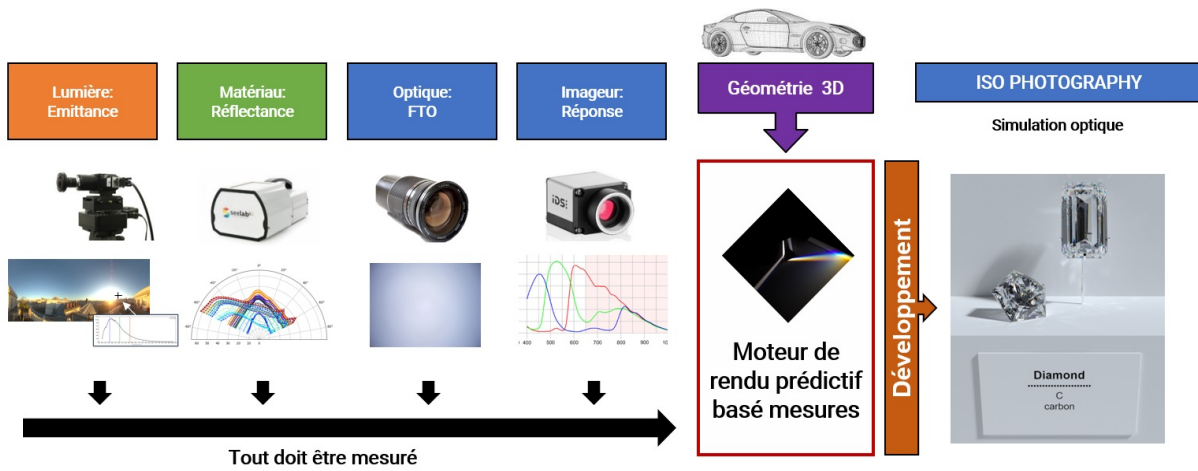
Lumière:
Emittance

Matériau:
Réflectance

Optique:
FTO

Imageur:
Réponse

Géométrie 3D

ISO PHOTOGRAPHY

Simulation optique

eelab

iDS

400 500 600 700 800 900 100

Moteur de rendu prédictif basé mesures

Développement

Diamond
C
carbon

Tout doit être mesuré